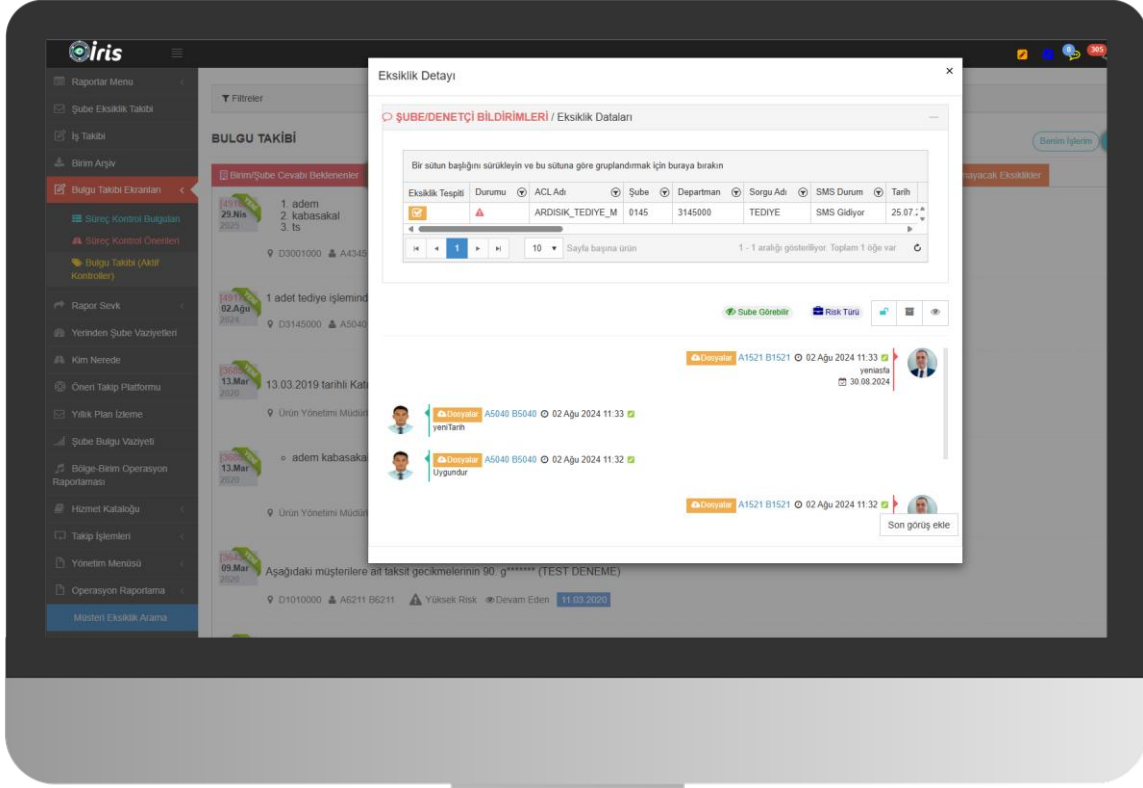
iris

0 305

Raporlar Menu
Şube Eksiklik Takibi
İş Takibi
Birim Arşiv
Bulgu Takibi Ekranları
Süreç Kontrol Bulguları
Süreç Kontrol Önerileri
Bulgu Takibi (Aktif Kontroller)
Rapor Sevk
Yerinden Şube Vaziyetleri
Kim Nerede
Öneri Takip Platformu
Yıllık Plan İzleme
Şube Bulgu Vaziyeti
Bölge-Birim Operasyon Raporlaması
Hizmet Kataloğu
Takip İşlemleri
Yönetim Menüsü
Operasyon Raporlama
Müşteri Eksiklik Arama

Filtreler

BULGU TAKİBİ

Birim/Şube Cevabı Beklenenler

Benim İşlerim

sayacak Eksiklikler

[491] 29.Nis 2025
1. adem
2. kabasakal
3. ts
D3001000 A4345

[491] 02.Ağu 2024
1 adet tediye işlemind
D3145000 A5040

[368] 13.Mar 2020
13.03.2019 tarihli Kat
Ürün Yönetimi Müdür

[368] 13.Mar 2020
adem kabasaka
Ürün Yönetimi Müdür

[364] 09.Mar 2020
Aşağıdaki müşterilere ait taksit gecikmelerinin 90. g******* (TEST DENEME)
D1010000 A6211 B6211 Yüksek Risk Devam Eden 11.03.2020

Eksiklik Detayı ×

ŞUBE/DENETÇİ BİLDİRİMLERİ / Eksiklik Dataları

Bir sütun başlığını sürükleyin ve bu sütuna göre gruplandırmak için buraya bırakın

| Eksiklik Tespiti | Durumu | ACL Adı | Şube | Departman | Sorgu Adı | SMS Durum | Tarih |
|---|---|---|---|---|---|---|---|
| | | ARDISIK_TEDIYE_M | 0145 | 3145000 | TEDIYE | SMS Gidiyor | 25.07. |

1 10 Sayfa başına ürün 1 - 1 aralığı gösteriliyor. Toplam 1 öğe var

Sube Görebilir Risk Türü

Dosyalar A1521 B1521 02 Ağu 2024 11:33
yeniasfa
30.08.2024

Dosyalar A5040 B5040 02 Ağu 2024 11:33
yeniTarih

Dosyalar A5040 B5040 02 Ağu 2024 11:32
Uygundur

Dosyalar A1521 B1521 02 Ağu 2024 11:32

Son görüş ekle